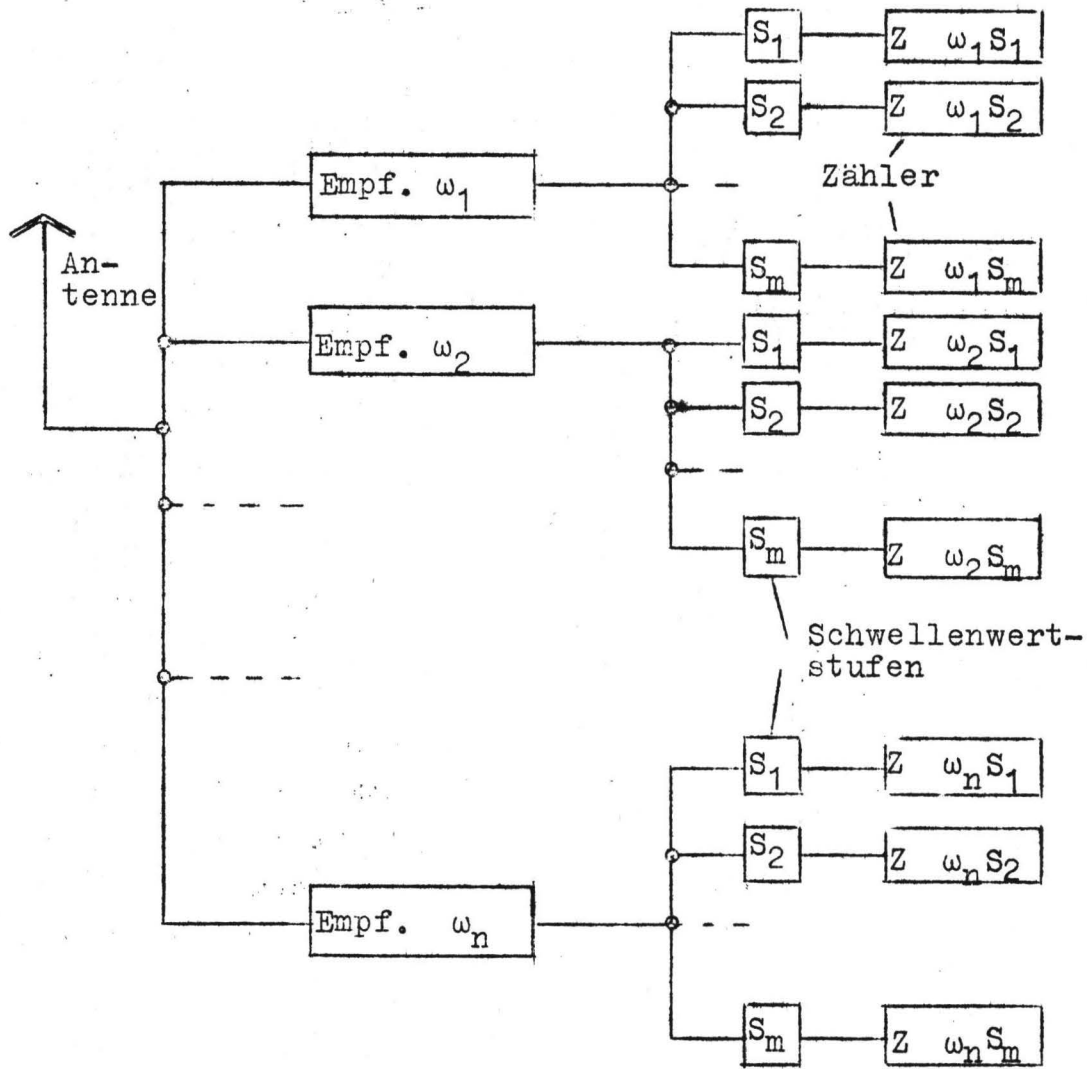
Antenne

Empf. $\omega_1$

$S_1$ — Z $\omega_1 S_1$

$S_2$ — Z $\omega_1 S_2$

Zähler

$S_m$ — Z $\omega_1 S_m$

Empf. $\omega_2$

$S_1$ — Z $\omega_2 S_1$

$S_2$ — Z $\omega_2 S_2$

$S_m$ — Z $\omega_2 S_m$

Schwellenwertstufen

Empf. $\omega_n$

$S_1$ — Z $\omega_n S_1$

$S_2$ — Z $\omega_n S_2$

$S_m$ — Z $\omega_n S_m$